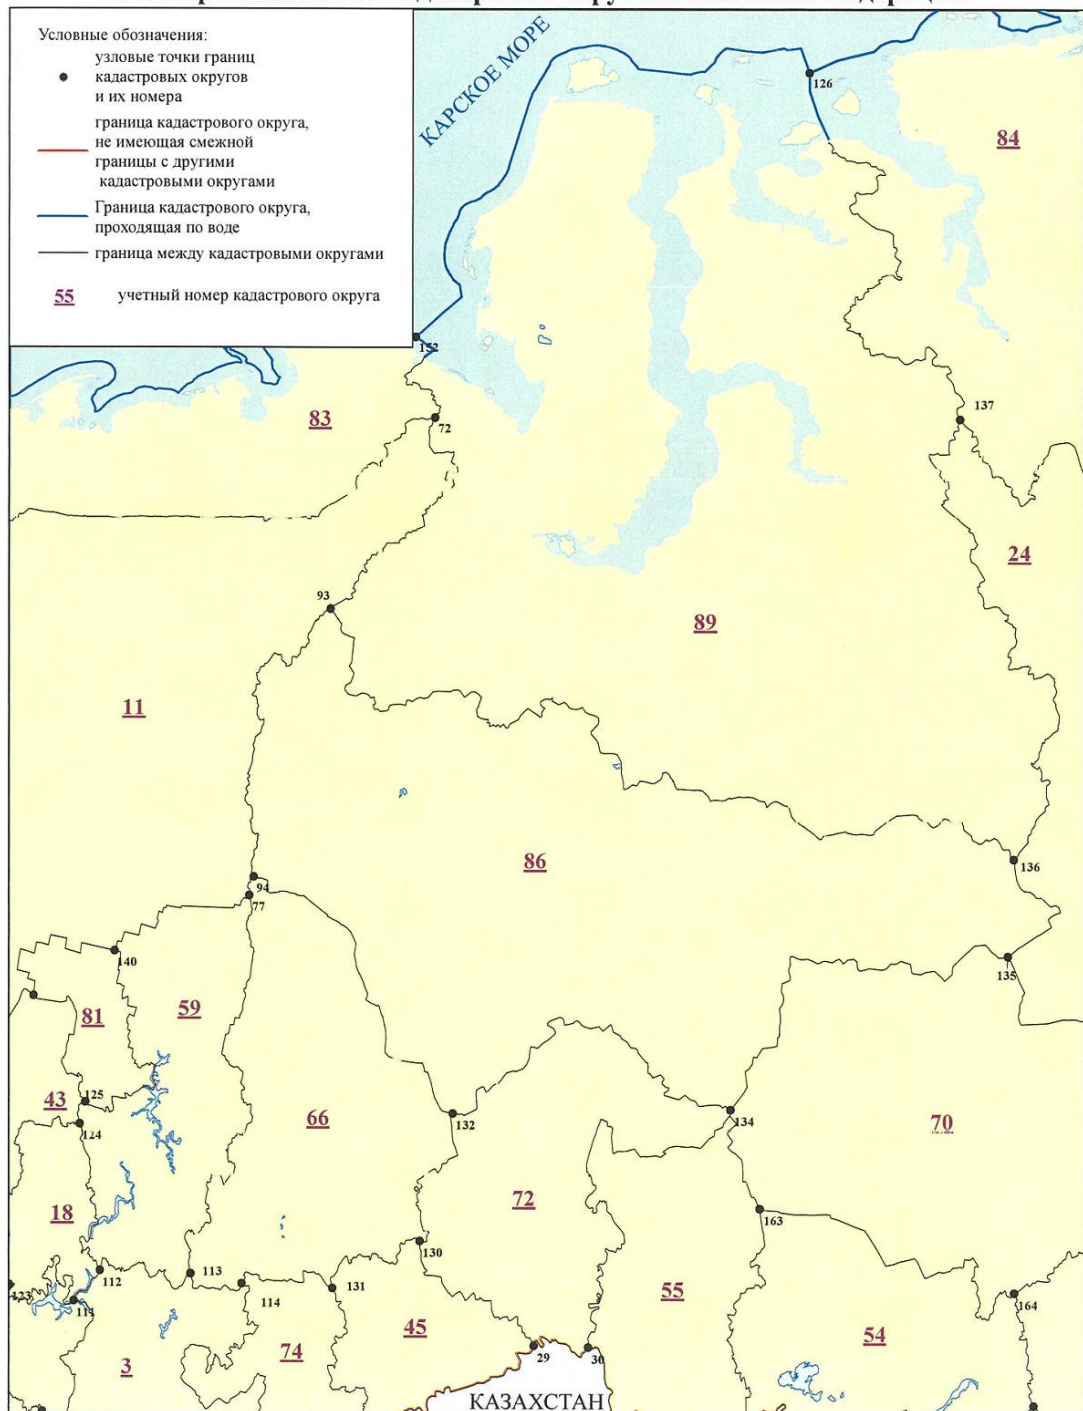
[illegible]

Условные обозначения:
узловые точки границ кадастровых округов и их номера
граница кадастрового округа, не имеющая смежной границы с другими кадастровыми округами
Граница кадастрового округа, проходящая по воде
граница между кадастровыми округами
55 учетный номер кадастрового округа

КАРСКОЕ МОРЕ

126
84
152
83
72
137
24
93
89
11
86
136
94
77
140
135
81
59
43
125
124
66
132
134
70
18
72
163
130
113
112
123
111
114
131
45
55
54
164
3
74
29
30
КАЗАХСТАН